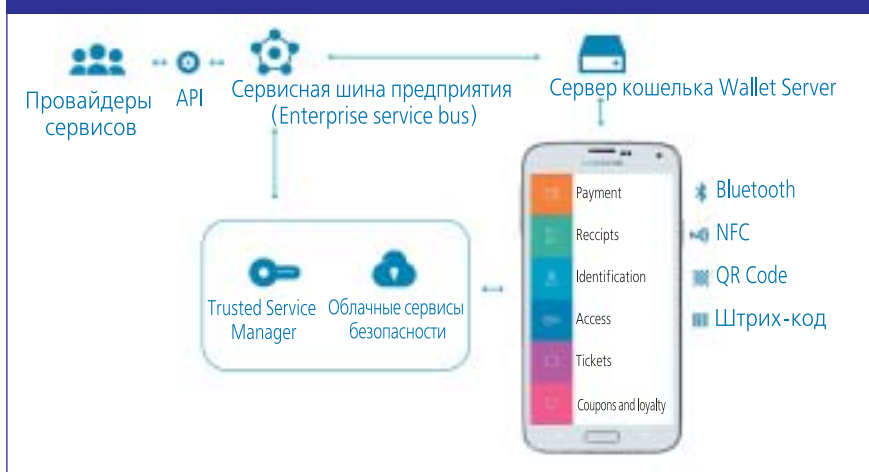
Провайдеры сервисов

API

Сервисная шина предприятия (Enterprise service bus)

Сервер кошелька Wallet Server

Trusted Service Manager

Облачные сервисы безопасности

Payment

Receipts

Identification

Access

Tickets

Coupons and loyalty

Bluetooth

NFC

QR Code

Штрих-код